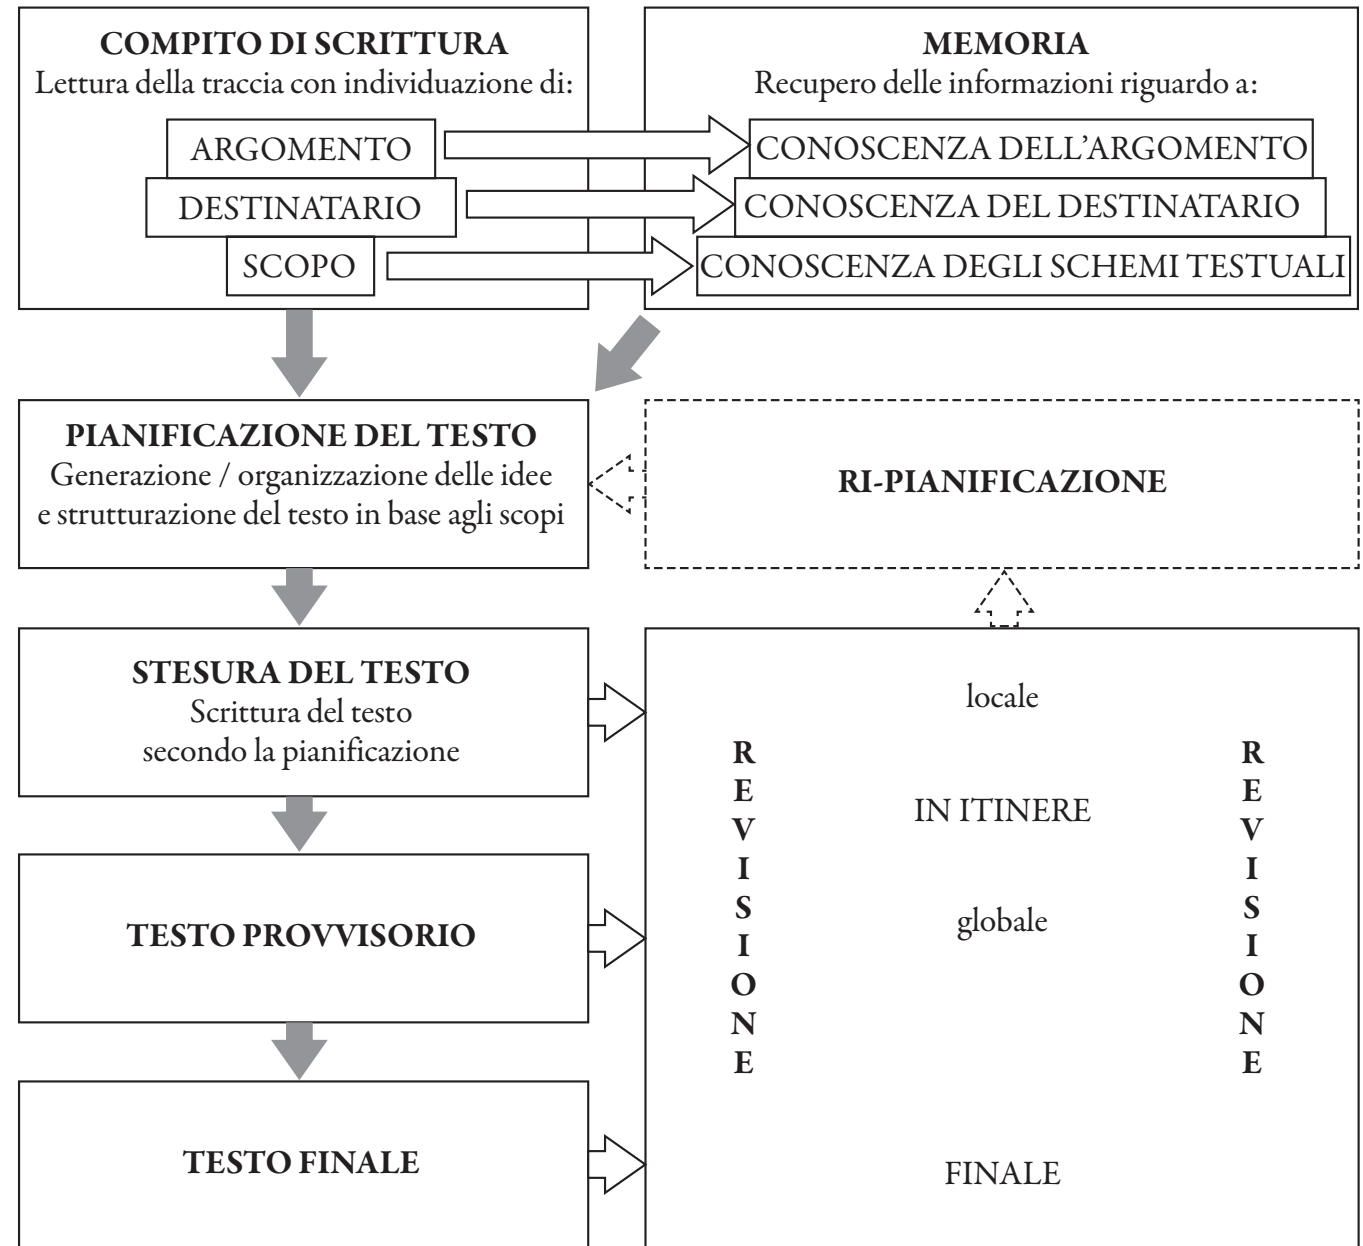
**COMPITO DI SCRITTURA**
Lettura della traccia con individuazione di:

ARGOMENTO

DESTINATARIO

SCOPO

**MEMORIA**
Recupero delle informazioni riguardo a:

CONOSCENZA DELL'ARGOMENTO

CONOSCENZA DEL DESTINATARIO

CONOSCENZA DEGLI SCHEMI TESTUALI

**PIANIFICAZIONE DEL TESTO**
Generazione / organizzazione delle idee e strutturazione del testo in base agli scopi

**RI-PIANIFICAZIONE**

**STESURA DEL TESTO**
Scrittura del testo secondo la pianificazione

**TESTO PROVVISORIO**

**TESTO FINALE**

**REVISIONE**

locale

IN ITINERE

globale

FINALE

**REVISIONE**